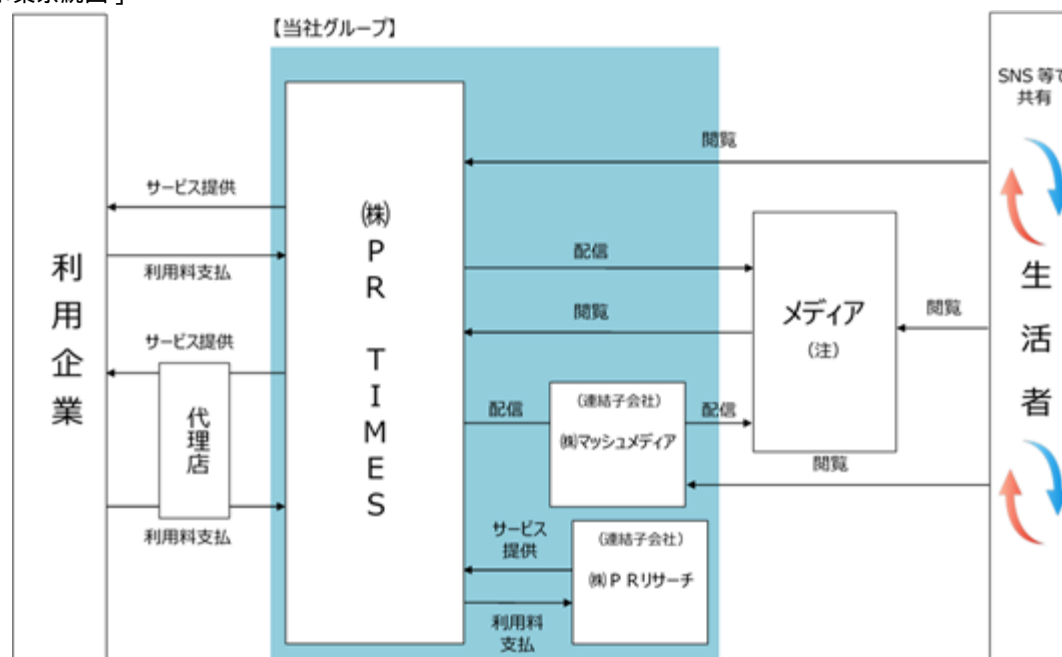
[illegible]業系統図」

【当社グループ】

利用企業

サービス提供

利用料支払

サービス提供

代理店

利用料支払

㈱ P R TIMES

閲覧

配信

閲覧

配信

(連結子会社)
㈱マッシュメディア

配信

メディア
(注)

閲覧

閲覧

サービス提供

(連結子会社)
㈱ P Rリサーチ

利用料支払

SNS 等で共有

生活者